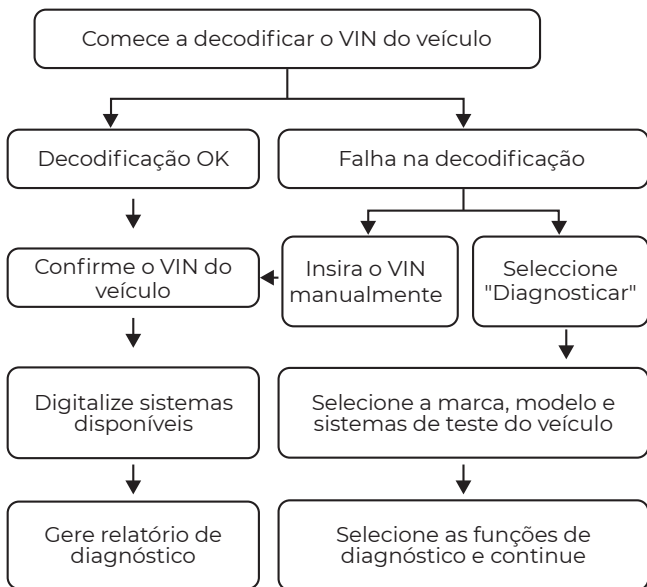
Comece a decodificar o VIN do veículo

Decodificação OK

Falha na decodificação

Confirme o VIN do veículo

Insira o VIN manualmente

Seleccione "Diagnosticar"

Digitalize sistemas disponíveis

Selecione a marca, modelo e sistemas de teste do veículo

Gere relatório de diagnóstico

Selecione as funções de diagnóstico e continue